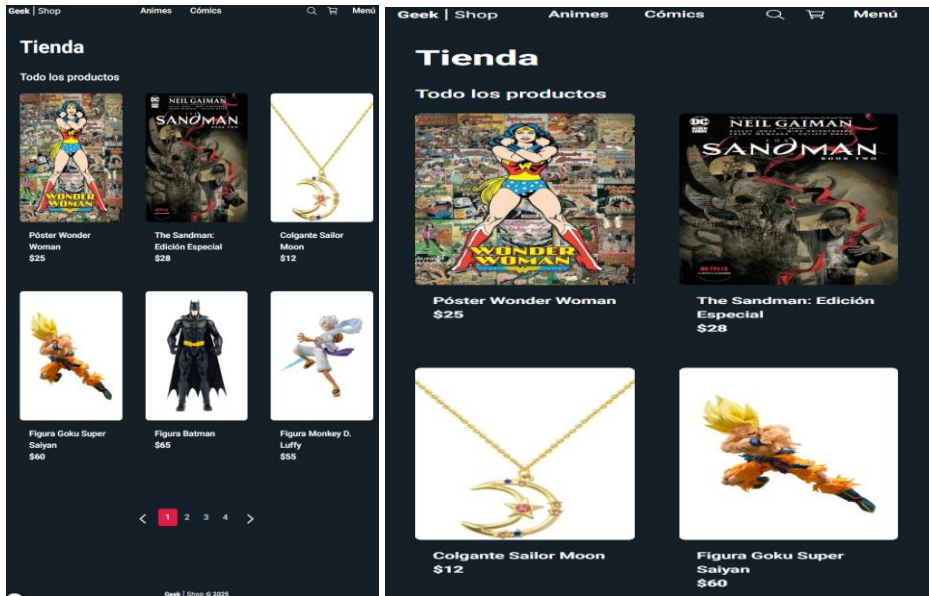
Geek | Shop Animes Cómics Menú

Tienda

Todo los productos

WONDER WOMAN

NEIL GAIMAN SANDMAN

Póster Wonder Woman
$25

The Sandman: Edición Especial
$28

Colgante Sailor Moon
$12

Figura Goku Super Saiyan
$60

Figura Batman
$65

Figura Monkey D. Luffy
$55

< 1 2 3 4 >

Geek | Shop © 2025

Geek | Shop Animes Cómics Menú

Tienda

Todo los productos

WONDER WOMAN

NEIL GAIMAN SANDMAN BOOK TWO

NETFLIX

Póster Wonder Woman
$25

The Sandman: Edición Especial
$28

Colgante Sailor Moon
$12

Figura Goku Super Saiyan
$60